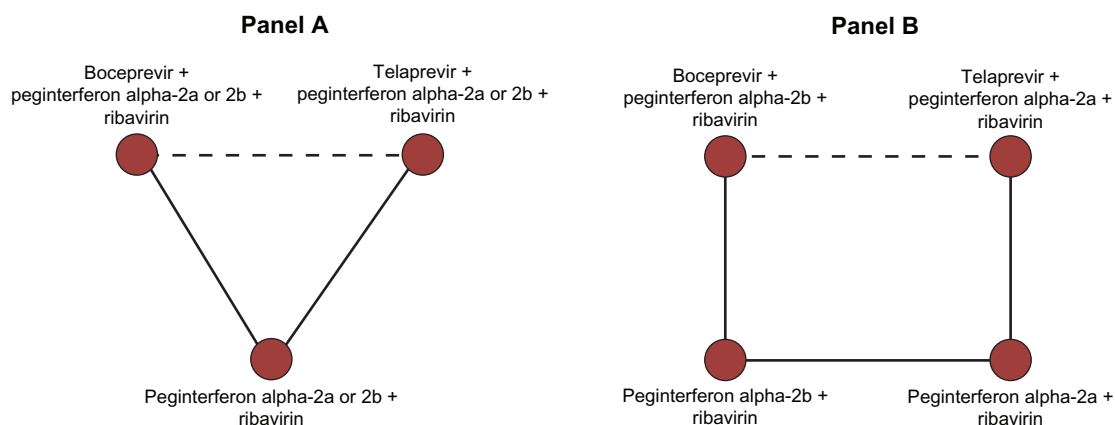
Panel A

Boceprevir + peginterferon alpha-2a or 2b + ribavirin

Telaprevir + peginterferon alpha-2a or 2b + ribavirin

Peginterferon alpha-2a or 2b + ribavirin

Panel B

Boceprevir + peginterferon alpha-2b + ribavirin

Telaprevir + peginterferon alpha-2a + ribavirin

Peginterferon alpha-2b + ribavirin

Peginterferon alpha-2a + ribavirin